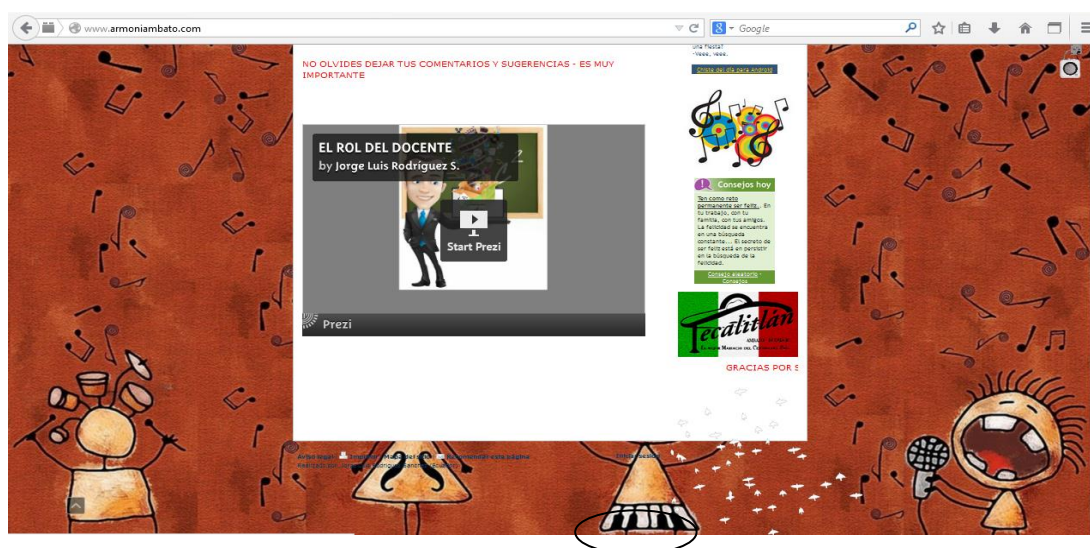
www.armoniambato.com

Google

NO OLVIDES DEJAR TUS COMENTARIOS Y SUGERENCIAS - ES MUY IMPORTANTE

EL ROL DEL DOCENTE
by Jorge Luis Rodriguez S.

Start Prezi

Prezi

Consejos hoy

Ten como reto permanente ser feliz. En tu trabajo, con tu familia, con tus amigos. La felicidad se encuentra en una búsqueda constante.... El secreto de ser feliz está en persistir en la búsqueda de la felicidad.

Consejo aleatorio - Consejos

Tecalitlán

GRACIAS POR S

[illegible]